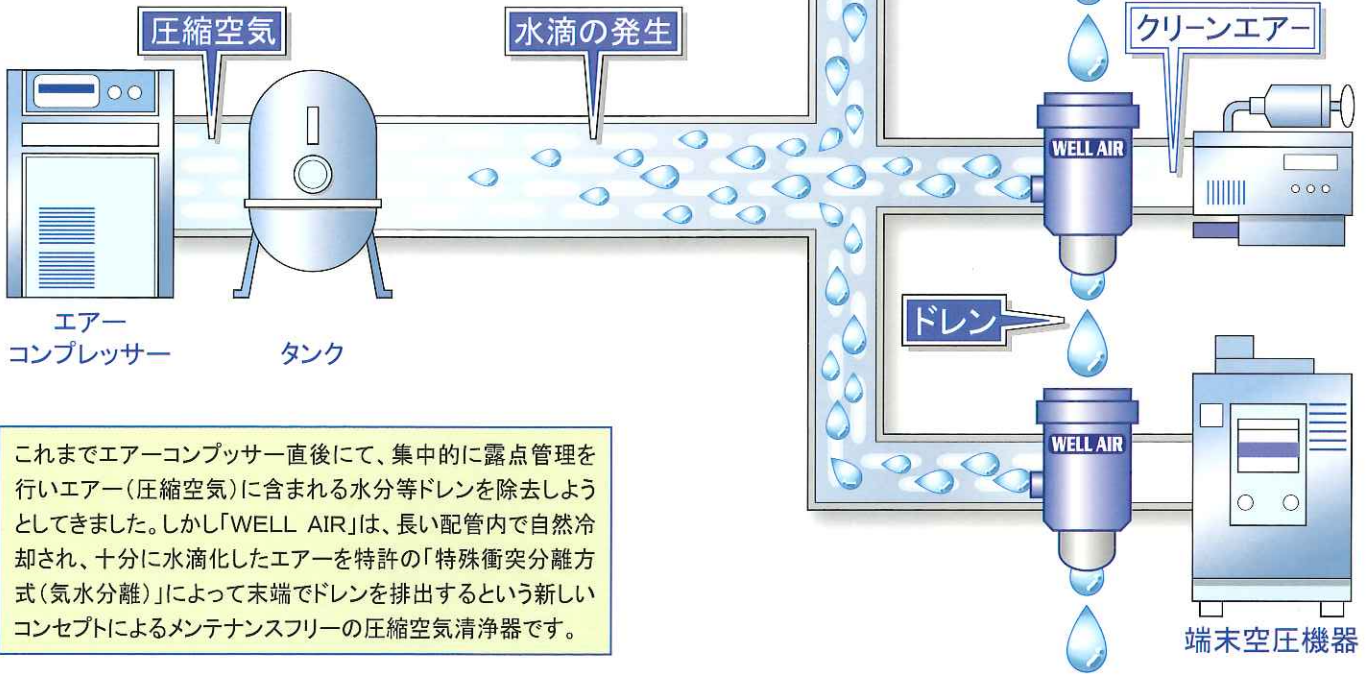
圧縮空気

水滴の発生

クリーンエアー

WELL AIR

WELL AIR

ドレン

エアー
コンプレッサー

タンク

端末空圧機器

これまでエアーコンプッサー直後にて、集中的に露点管理を行いエアー（圧縮空気）に含まれる水分等ドレンを除去しようとしてきました。しかし「WELL AIR」は、長い配管内で自然冷却され、十分に水滴化したエアーを特許の「特殊衝突分離方式（気水分離）」によって末端でドレンを排出するという新しいコンセプトによるメンテナンスフリーの圧縮空気清浄器です。